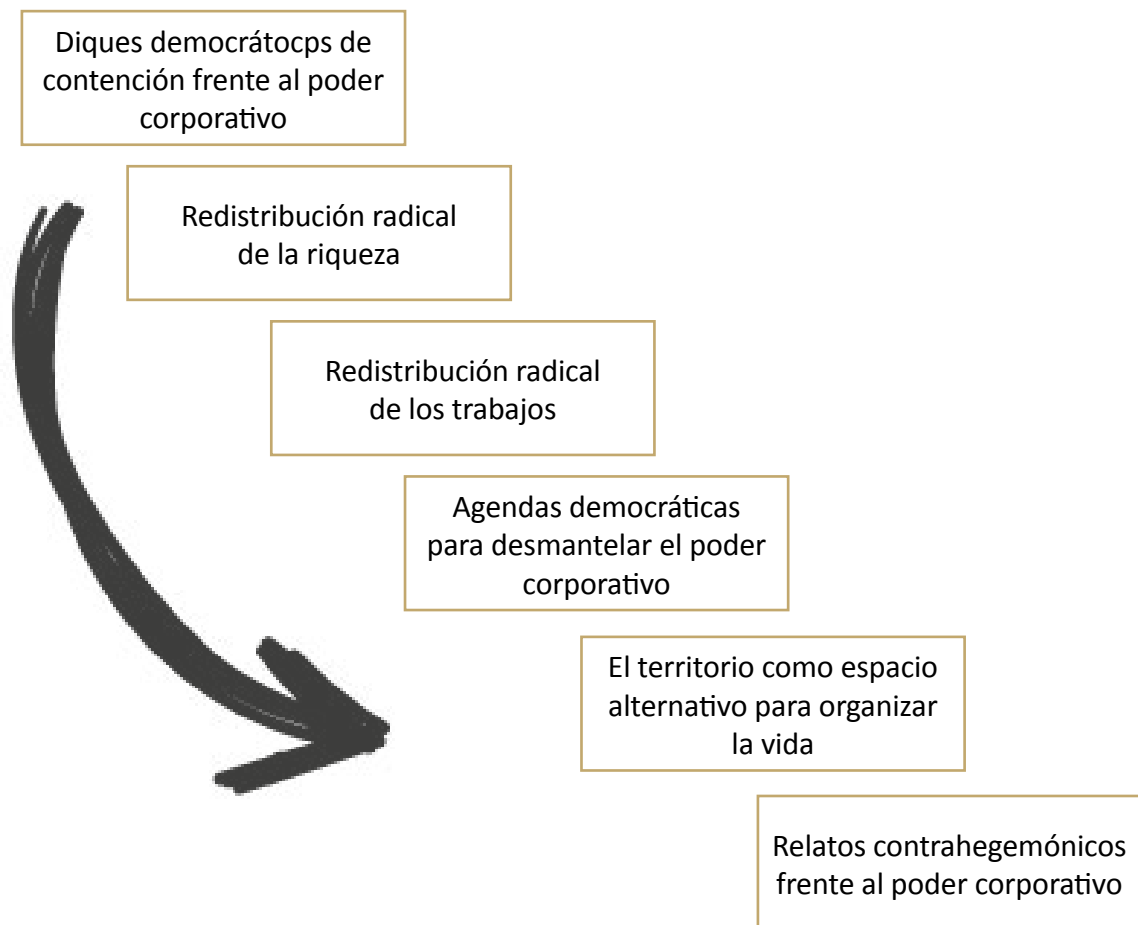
Diques democrátocps de contención frente al poder corporativo

Redistribución radical de la riqueza

Redistribución radical de los trabajos

Agendas democráticas para desmantelar el poder corporativo

El territorio como espacio alternativo para organizar la vida

Relatos contrahegemónicos frente al poder corporativo